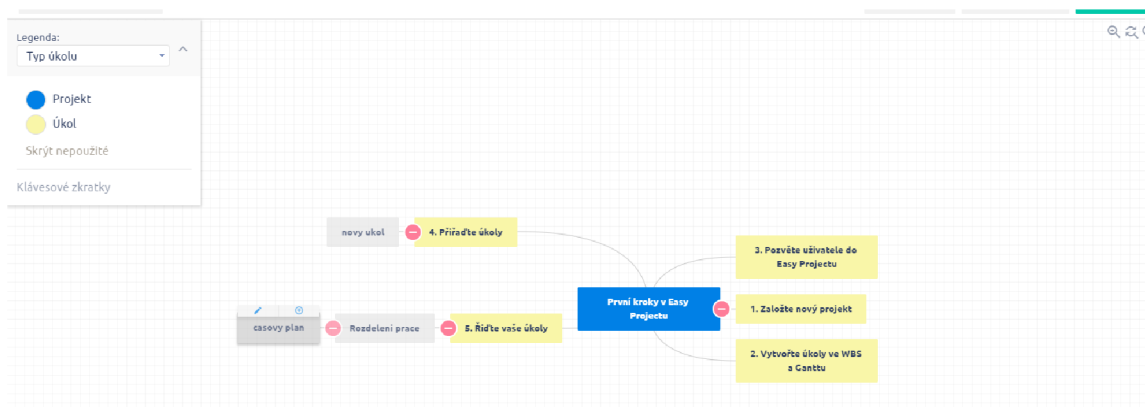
Legenda:

Typ úkolu

Projekt

Úkol

Skrýt nepoužité

Klávesové zkratky

novy ukol

4. Přiřaďte úkoly

3. Pozvěte uživatele do Easy Projectu

casovy plan

Rozdeleni prace

5. Řiďte vaše úkoly

První kroky v Easy Projectu

1. Založte nový projekt

2. Vytvořte úkoly ve WBS a Ganttu